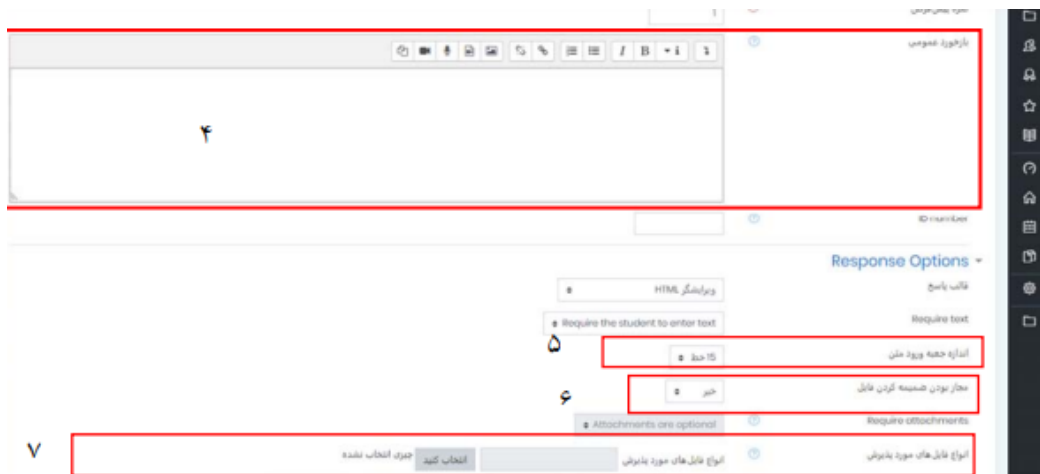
نمره پیش‌فرض
1

بازخورد عمومی

۴

ID number

Response Options

قالب پاسخ
ویرایشگر HTML

Require text
Require the student to enter text

۵
اندازه جعبه ورود متن
15 خط

۶
مجاز بودن ضمیمه کردن فایل
خیر

Require attachments
Attachments are optional

۷
انواع فایل‌های مورد پذیرش
انواع فایل‌های مورد پذیرش
انتخاب کنید
چیزی انتخاب نشده